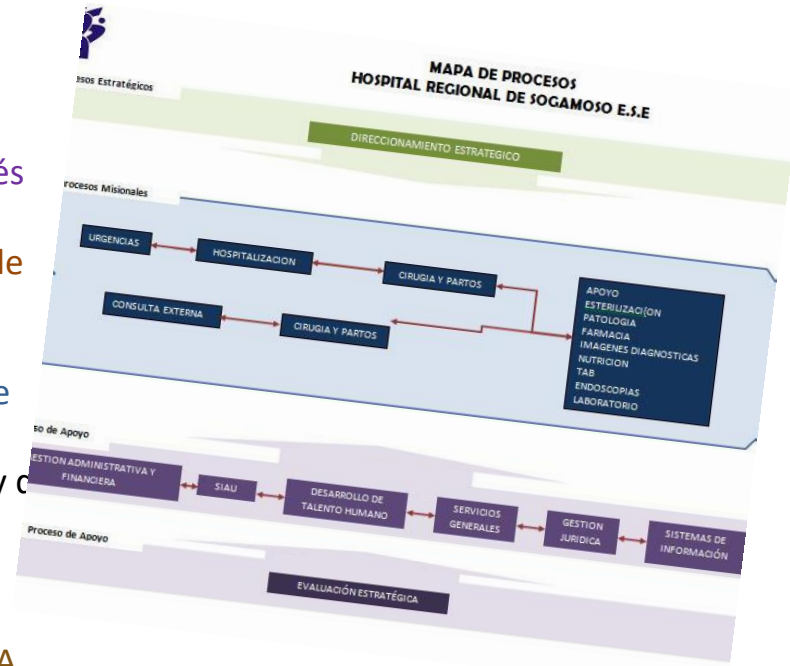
és

de

e

y c

A

sos Estratégicos

MAPA DE PROCESOS
HOSPITAL REGIONAL DE SOGAMOSO E.S.E

DIRECCIONAMIENTO ESTRATEGICO

rocesos Misionales

URGENCIAS

HOSPITALIZACION

CIRUGIA Y PARTOS

CONSULTA EXTERNA

CIRUGIA Y PARTOS

APOYO
ESTERILIZACION
PATOLOGIA
FARMACIA
IMAGENES DIAGNOSTICAS
NUTRICION
TAB
ENDOSCOPIAS
LABORATORIO

so de Apoyo

ESTION ADMINISTRATIVA Y FINANCIERA

SIAU

DESARROLLO DE TALENTO HUMANO

SERVICIOS GENERALES

GESTION JURIDICA

SISTEMAS DE INFORMACIÓN

Proceso de Apoyo

EVALUACIÓN ESTRATÉGICA